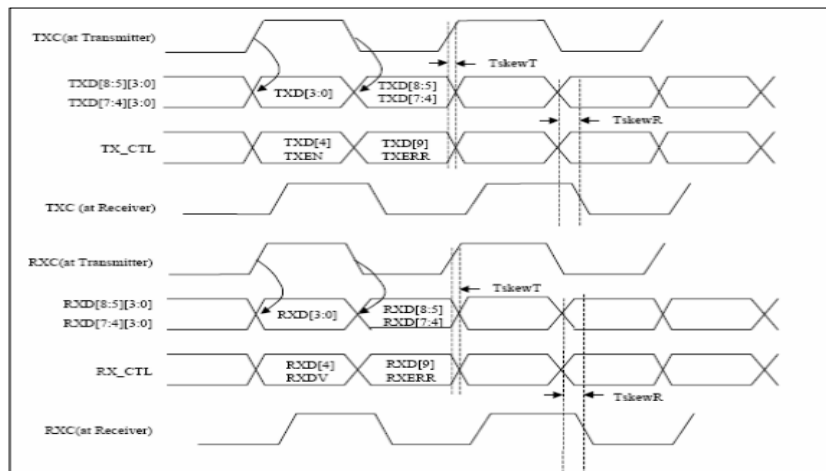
TXC(at Transmitter)

TskewT

TXD[8:5][3:0]
TXD[7:4][3:0]

TXD[3:0]

TXD[8:5]
TXD[7:4]

TskewR

TX_CTL

TXD[4]
TXEN

TXD[9]
TXERR

TXC (at Receiver)

RXC(at Transmitter)

TskewT

RXD[8:5][3:0]
RXD[7:4][3:0]

RXD[3:0]

RXD[8:5]
RXD[7:4]

RX_CTL

RXD[4]
RXDV

RXD[9]
RXERR

TskewR

RXC(at Receiver)